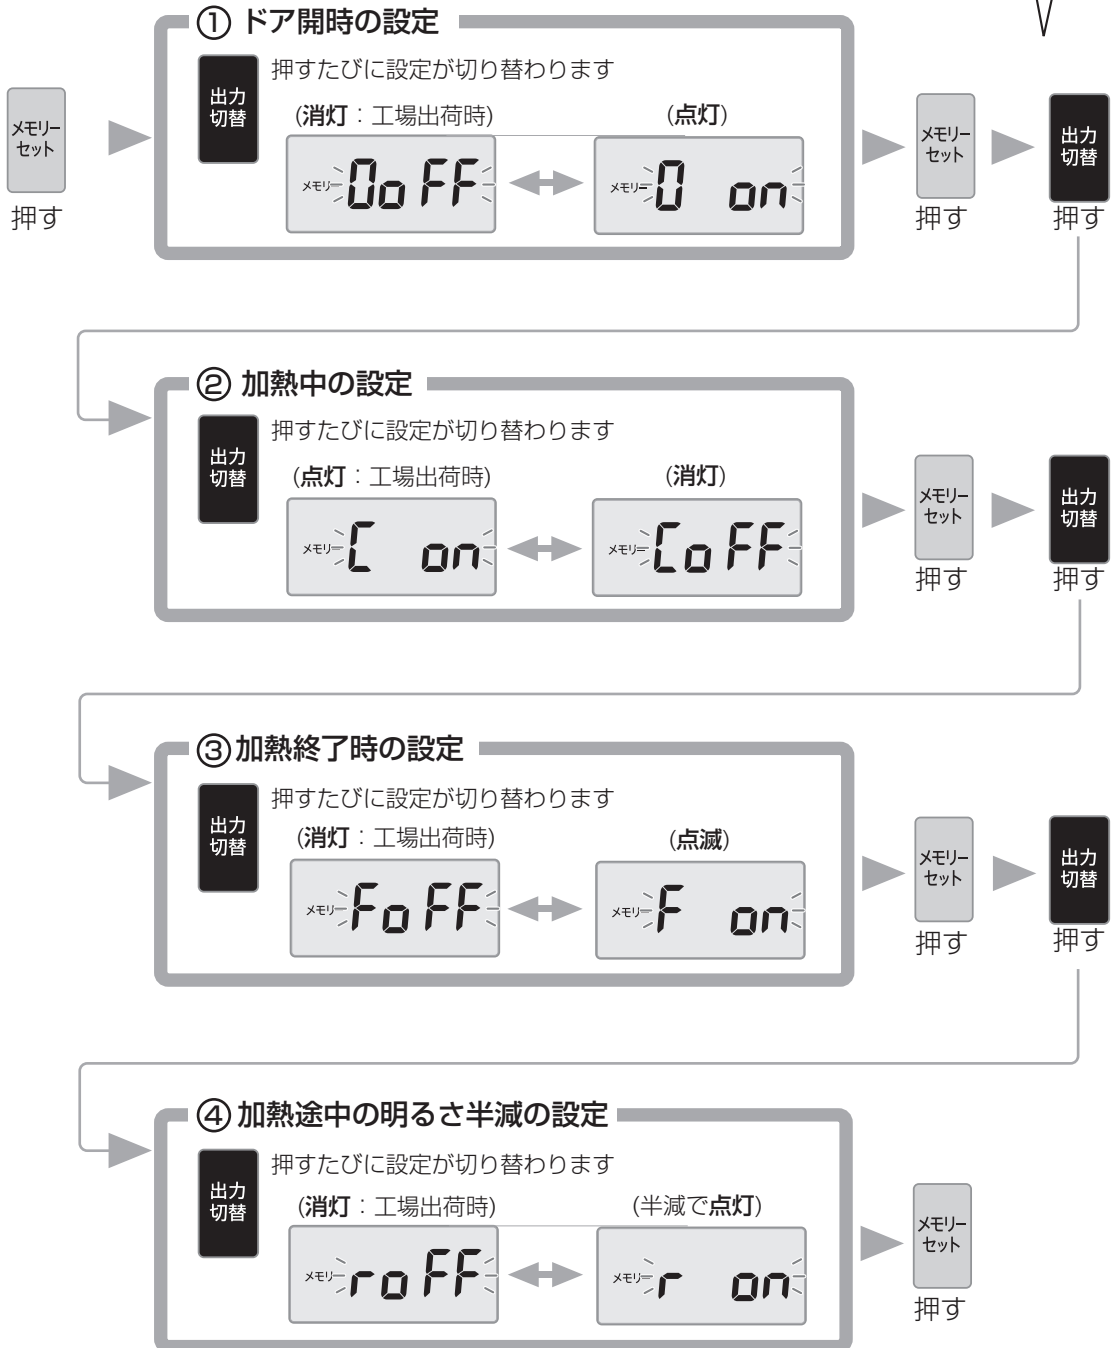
メモリーセット
押す

① ドア開時の設定
出力切替
押すたびに設定が切り替わります
(消灯：工場出荷時)
メモリー 0oFF
(点灯)
メモリー 0 on

メモリーセット
押す
出力切替
押す

② 加熱中の設定
出力切替
押すたびに設定が切り替わります
(点灯：工場出荷時)
メモリー C on
(消灯)
メモリー CoFF

メモリーセット
押す
出力切替
押す

③加熱終了時の設定
出力切替
押すたびに設定が切り替わります
(消灯：工場出荷時)
メモリー FoFF
(点滅)
メモリー F on

メモリーセット
押す
出力切替
押す

④ 加熱途中の明るさ半減の設定
出力切替
押すたびに設定が切り替わります
(消灯：工場出荷時)
メモリー roFF
(半減で点灯)
メモリー r on

メモリーセット
押す